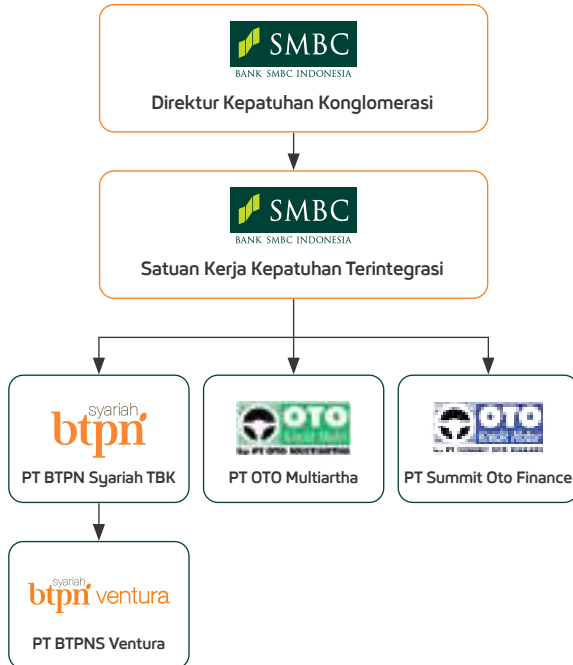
SMBC
BANK SMBC INDONESIA
Direktur Kepatuhan Konglomerasi

SMBC
BANK SMBC INDONESIA
Satuan Kerja Kepatuhan Terintegrasi

syariah btpn
PT BTPN Syariah TBK

OTO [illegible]
PT OTO Multiartha

OTO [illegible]
PT Summit Oto Finance

syariah btpn ventura
PT BTPNS Ventura